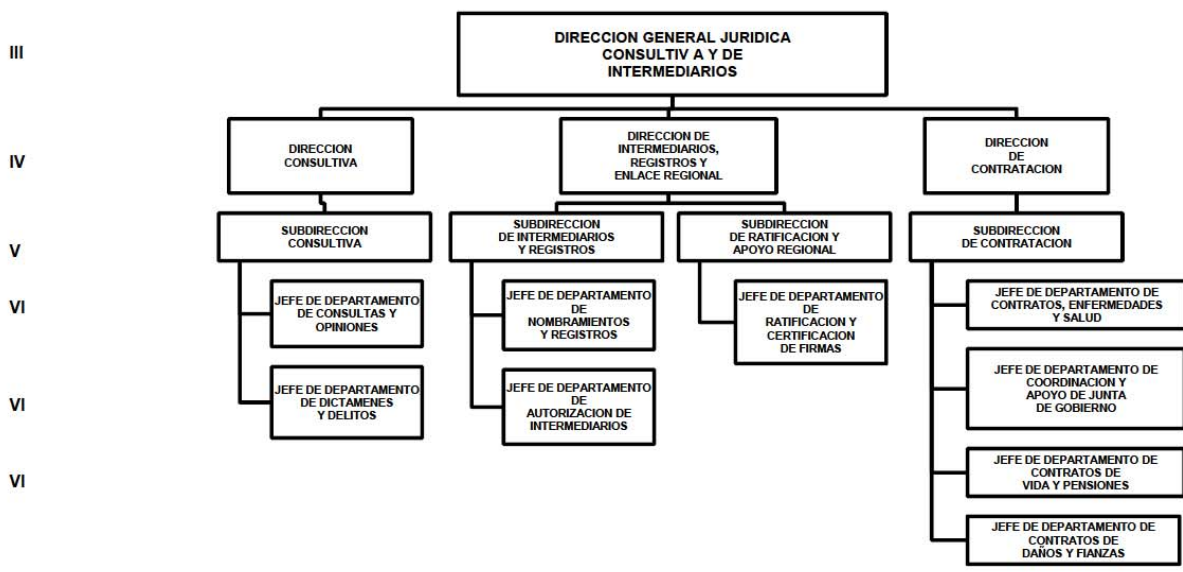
III

DIRECCION GENERAL JURIDICA CONSULTIV A Y DE INTERMEDIARIOS

IV

DIRECCION CONSULTIVA

DIRECCION DE INTERMEDIARIOS, REGISTROS Y ENLACE REGIONAL

DIRECCION DE CONTRATACION

V

SUBDIRECCION CONSULTIVA

SUBDIRECCION DE INTERMEDIARIOS Y REGISTROS

SUBDIRECCION DE RATIFICACION Y APOYO REGIONAL

SUBDIRECCION DE CONTRATACION

VI

JEFE DE DEPARTAMENTO DE CONSULTAS Y OPINIONES

JEFE DE DEPARTAMENTO DE NOMBRAMIENTOS Y REGISTROS

JEFE DE DEPARTAMENTO DE RATIFICACION Y CERTIFICACION DE FIRMAS

JEFE DE DEPARTAMENTO DE CONTRATOS, ENFERMEDADES Y SALUD

VI

JEFE DE DEPARTAMENTO DE DICTAMENES Y DELITOS

JEFE DE DEPARTAMENTO DE AUTORIZACION DE INTERMEDIARIOS

JEFE DE DEPARTAMENTO DE COORDINACION Y APOYO DE JUNTA DE GOBIERNO

VI

JEFE DE DEPARTAMENTO DE CONTRATOS DE VIDA Y PENSIONES

JEFE DE DEPARTAMENTO DE CONTRATOS DE DAÑOS Y FIANZAS